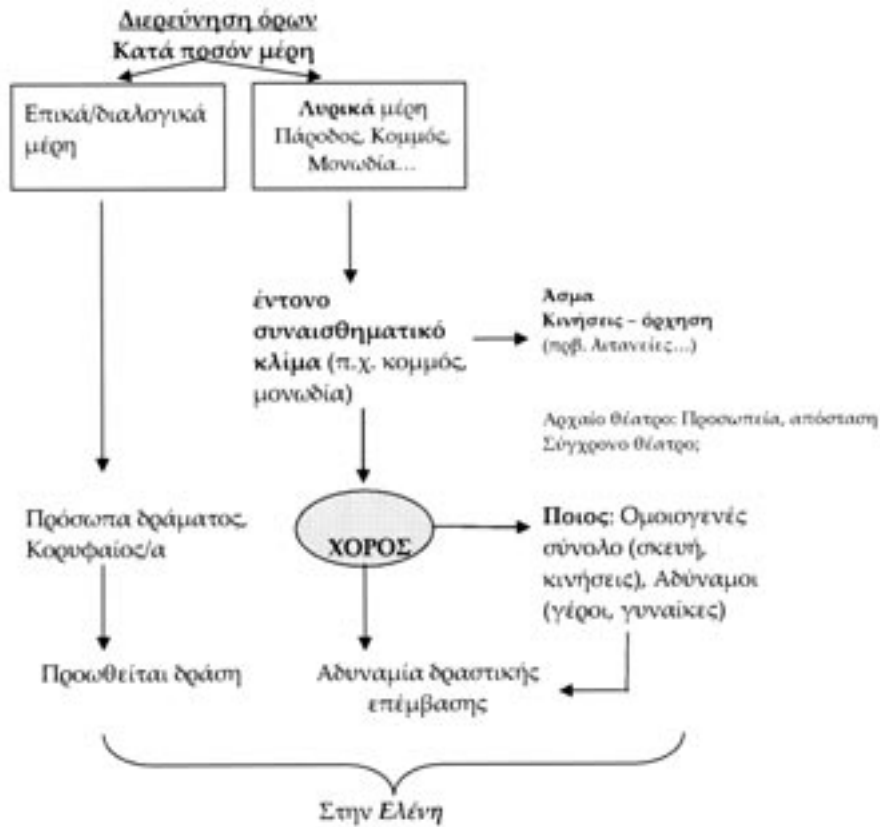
Διερεύνηση όρων
Κατά ποσόν μέρη

Επικά/διαλογικά μέρη

Λυρικά μέρη Πάροδος, Κομμός, Μονωδία...

έντονο συναισθηματικό κλίμα (π.χ. κομμός, μονωδία)

Άσμα
Κινήσεις – όρχηση
(πρβ. Λιτανείες...)

Αρχαίο θέατρο: Προσωπεία, απόσταση
Σύγχρονο θέατρο;

Πρόσωπα δράματος, Κορυφαίος/α

ΧΟΡΟΣ

Ποιος: Ομοιογενές σύνολο (σκευή, κινήσεις), Αδύναμοι (γέροι, γυναίκες)

Προωθείται δράση

Αδυναμία δραστικής επέμβασης

Στην Ελένη